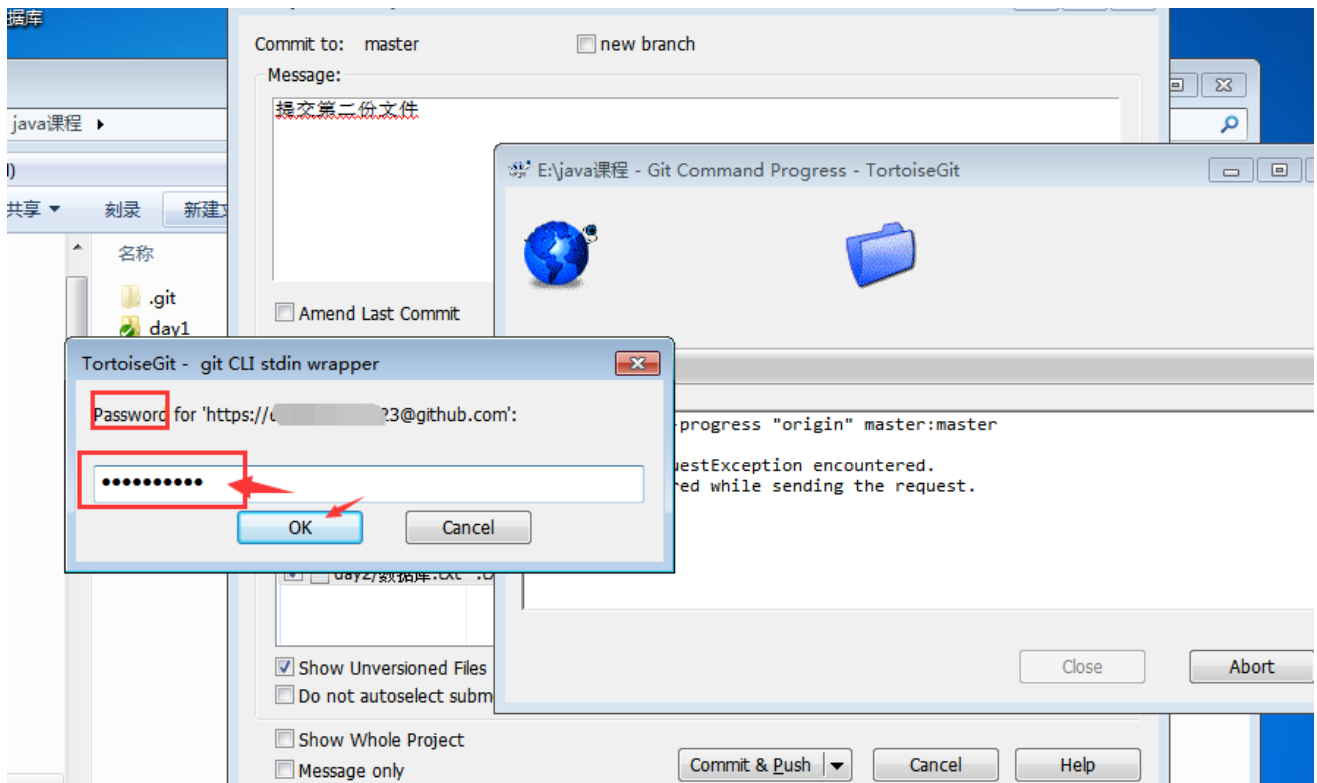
据库

java课程 ▸

)

共享 ▾ 刻录 新建文

名称

.git

day1

Commit to: master

new branch

Message:

提交第二份文件

Amend Last Commit

E:\java课程 - Git Command Progress - TortoiseGit

-progress "origin" master:master

uestException encountered.
red while sending the request.

TortoiseGit - git CLI stdin wrapper

Password for 'https://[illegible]23@github.com':

●●●●●●●●●●●

OK

Cancel

day2/数据库.txt

Show Unversioned Files

Do not autoselect subm

Close

Abort

Show Whole Project

Message only

Commit & Push

Cancel

Help